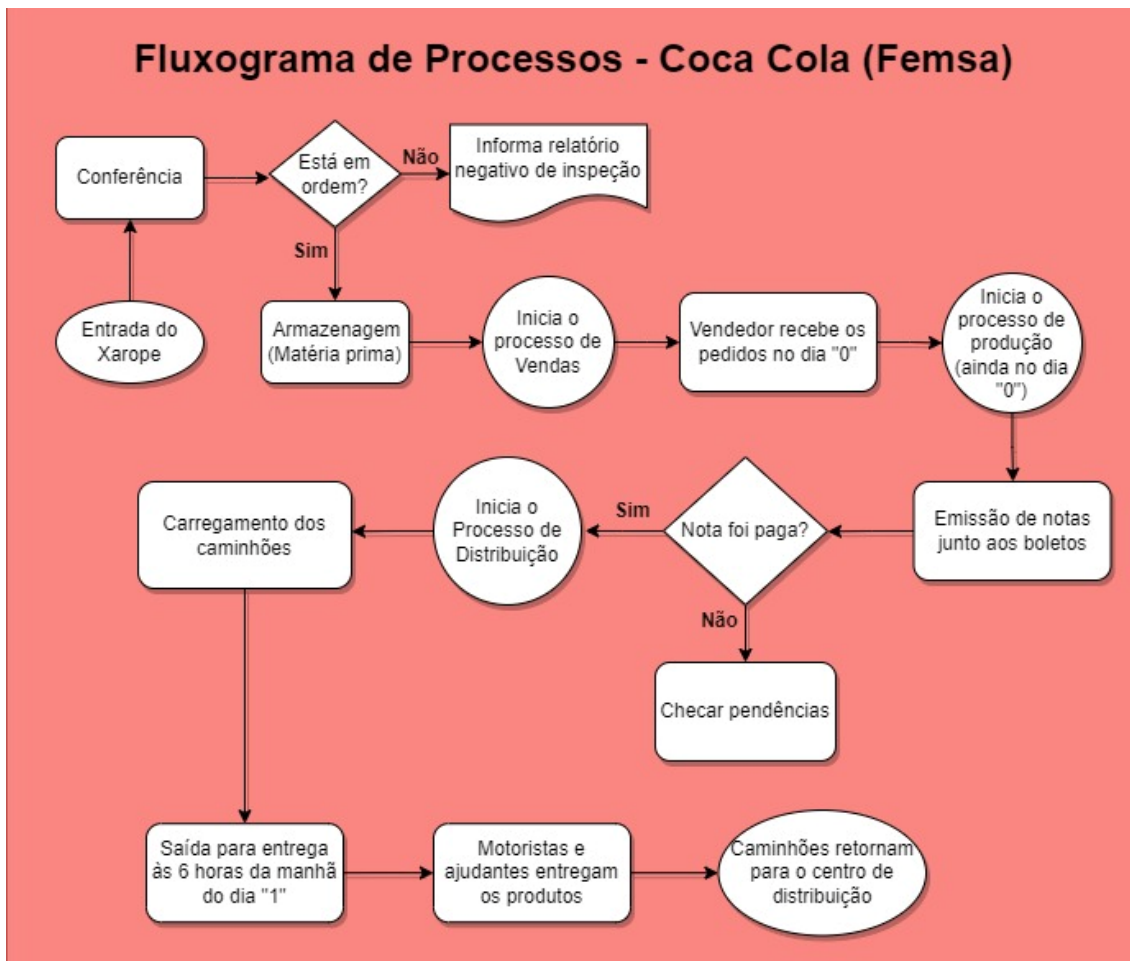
Fluxograma de Processos - Coca Cola (Femsa)

Entrada do Xarope

Conferência

Está em ordem?

Não

Informa relatório negativo de inspeção

Sim

Armazenagem (Matéria prima)

Inicia o processo de Vendas

Vendedor recebe os pedidos no dia "0"

Inicia o processo de produção (ainda no dia "0")

Emissão de notas junto aos boletos

Nota foi paga?

Não

Checar pendências

Sim

Inicia o Processo de Distribuição

Carregamento dos caminhões

Saída para entrega às 6 horas da manhã do dia "1"

Motoristas e ajudantes entregam os produtos

Caminhões retornam para o centro de distribuição